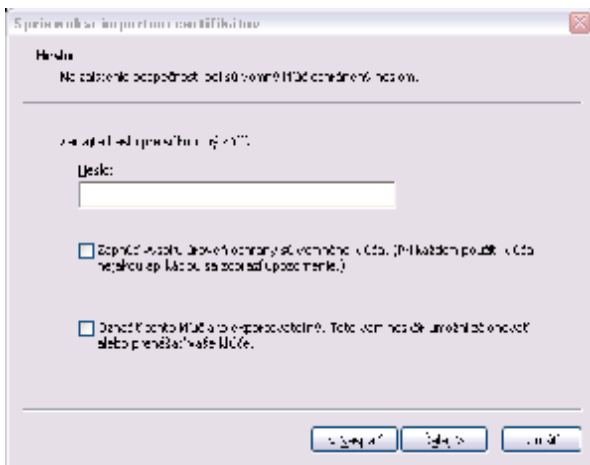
Sprievodca importom certifikátov

Heslo
Na zaistenie bezpečnosti bol súkromný kľúč chránený heslom.

Zadajte heslo pre súkromný kľúč.

Heslo:

Zapnúť vysokú úroveň ochrany súkromného kľúča. (Pri každom použití kľúča nejakou aplikáciou sa zobrazí upozornenie.)

Označiť tento kľúč ako exportovateľný. Toto vám neskôr umožní zálohovať alebo prenášať vaše kľúče.

< Späť Ďalej > Zrušiť